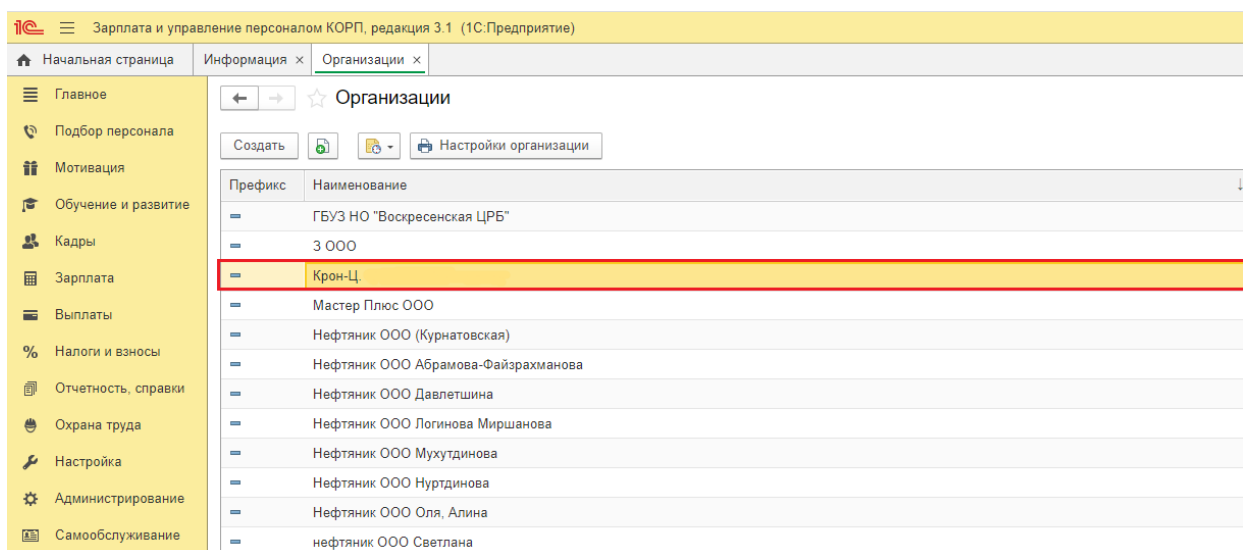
1С Зарплата и управление персоналом КОРП, редакция 3.1 (1С:Предприятие)

Начальная страница | Информация × | Организации ×

Главное
Подбор персонала
Мотивация
Обучение и развитие
Кадры
Зарплата
Выплаты
Налоги и взносы
Отчетность, справки
Охрана труда
Настройка
Администрирование
Самообслуживание

Организации

Создать | Настройки организации

| Префикс | Наименование |
|---|---|
| | ГБУЗ НО "Воскресенская ЦРБ" |
| | 3 ООО |
| | Крон-Ц. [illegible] |
| | Мастер Плюс ООО |
| | Нефтяник ООО (Курнатовская) |
| | Нефтяник ООО Абрамова-Файзрахманова |
| | Нефтяник ООО Давлетшина |
| | Нефтяник ООО Логинова Миршанова |
| | Нефтяник ООО Мухутдинова |
| | Нефтяник ООО Нуртдинова |
| | Нефтяник ООО Оля, Алина |
| | нефтяник ООО Светлана |